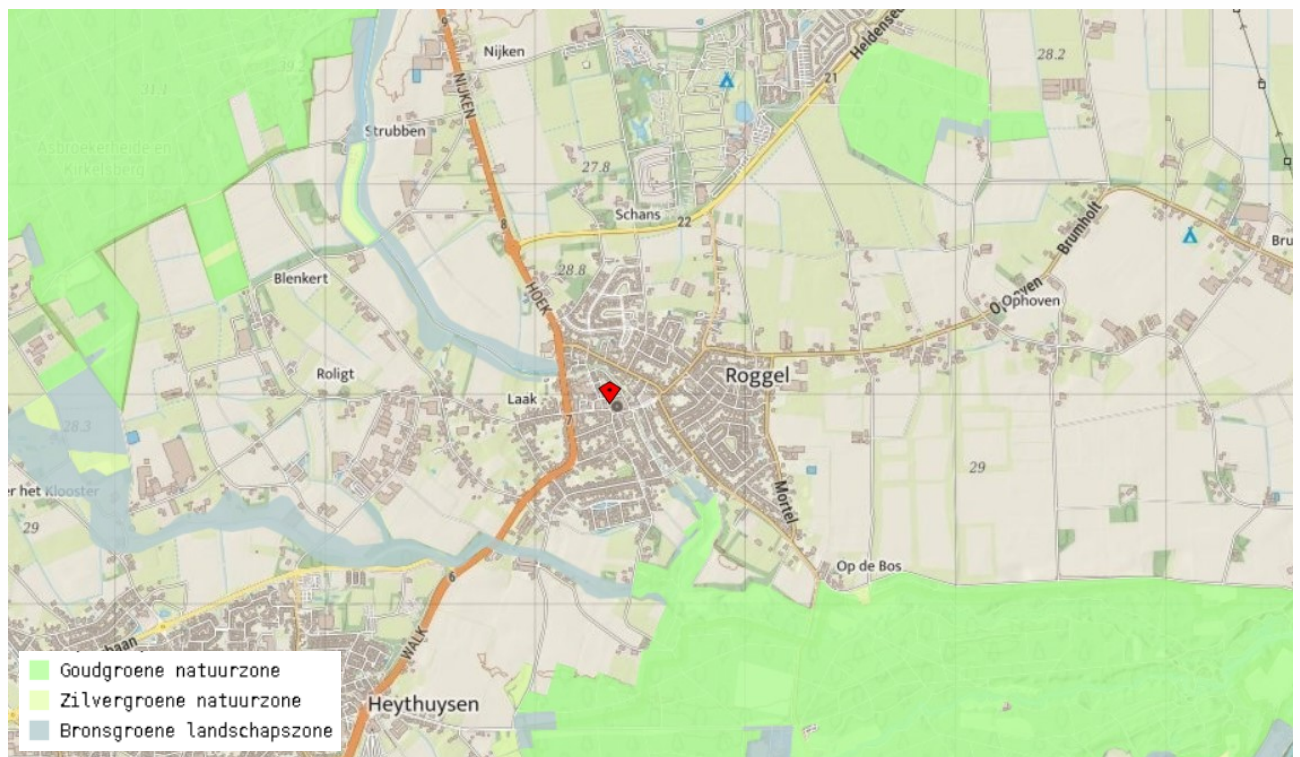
9
Nijken
NIJKEN
Heldensew
21
28.2
31.1
Strubben
Asbroekerheide en Kirkelsberg
27.8
Schans
22
8
Brumholt
Bru
28.8
Blenkert
Ophoven
Ophoven
HOEK
Roligt
Roggel
Laak
7
28.3
29
er het Klooster
Mortel
29
Op de Bos
6
WALK
baan
Heythuysen
Goudgroene natuurzone
Zilvergroene natuurzone
Bronsgroene landschapszone